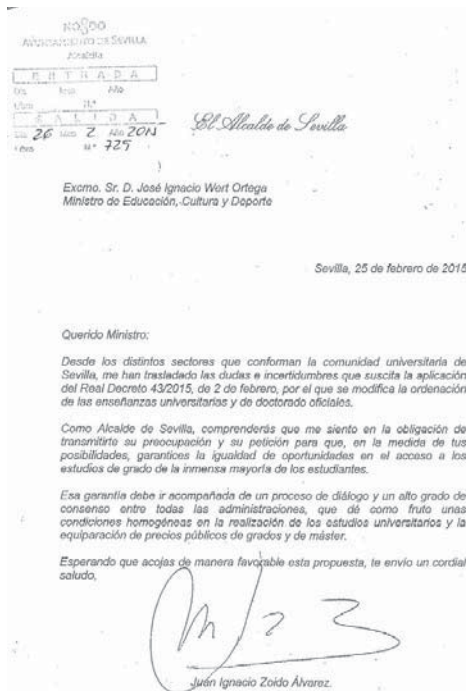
NO8DO
AYUNTAMIENTO DE SEVILLA
Alcaldía

| ENTRADA | | |
|---|---|---|
| Día | Mes | Año |
| Hora | Nº | |

| SALIDA | | |
|---|---|---|
| Día 26 | Mes 2 | Año 2015 |
| Hora | Nº 725 | |

El Alcalde de Sevilla

Excmo. Sr. D. José Ignacio Wert Ortega
Ministro de Educación, Cultura y Deporte

Sevilla, 25 de febrero de 2015

Querido Ministro:

Desde los distintos sectores que conforman la comunidad universitaria de Sevilla, me han trasladado las dudas e incertidumbres que suscita la aplicación del Real Decreto 43/2015, de 2 de febrero, por el que se modifica la ordenación de las enseñanzas universitarias y de doctorado oficiales.

Como Alcalde de Sevilla, comprenderás que me siento en la obligación de transmitirte su preocupación y su petición para que, en la medida de tus posibilidades, garantices la igualdad de oportunidades en el acceso a los estudios de grado de la inmensa mayoría de los estudiantes.

Esa garantía debe ir acompañada de un proceso de diálogo y un alto grado de consenso entre todas las administraciones, que dé como fruto unas condiciones homogéneas en la realización de los estudios universitarios y la equiparación de precios públicos de grados y de máster.

Esperando que acojas de manera favorable esta propuesta, te envío un cordial saludo,

Juan Ignacio Zoido Álvarez.